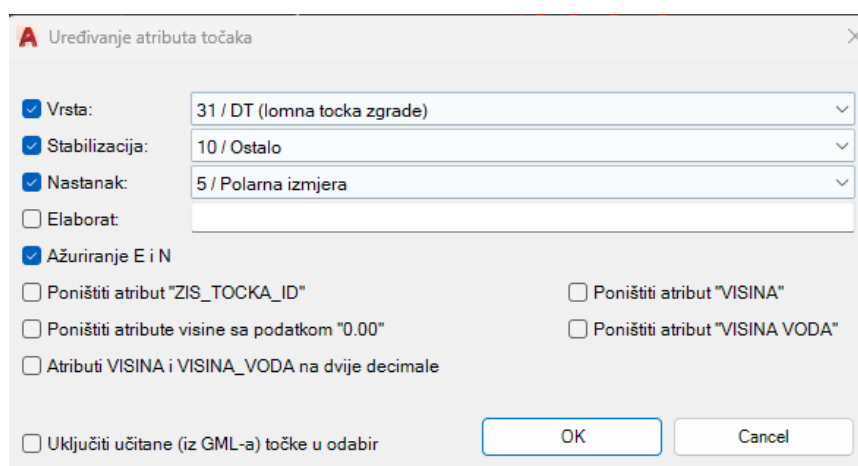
Uređivanje atributa točaka

Vrsta: 31 / DT (lomna tocka zgrade)

Stabilizacija: 10 / Ostalo

Nastanak: 5 / Polarna izmjera

Elaborat:

Ažuriranje E i N

Poništiti atribut "ZIS_TOCKA_ID"

Poništiti atribut "VISINA"

Poništiti atribute visine sa podatkom "0.00"

Poništiti atribut "VISINA VODA"

Atributi VISINA i VISINA_VODA na dvije decimale

Uključiti učitane (iz GML-a) točke u odabir

OK

Cancel